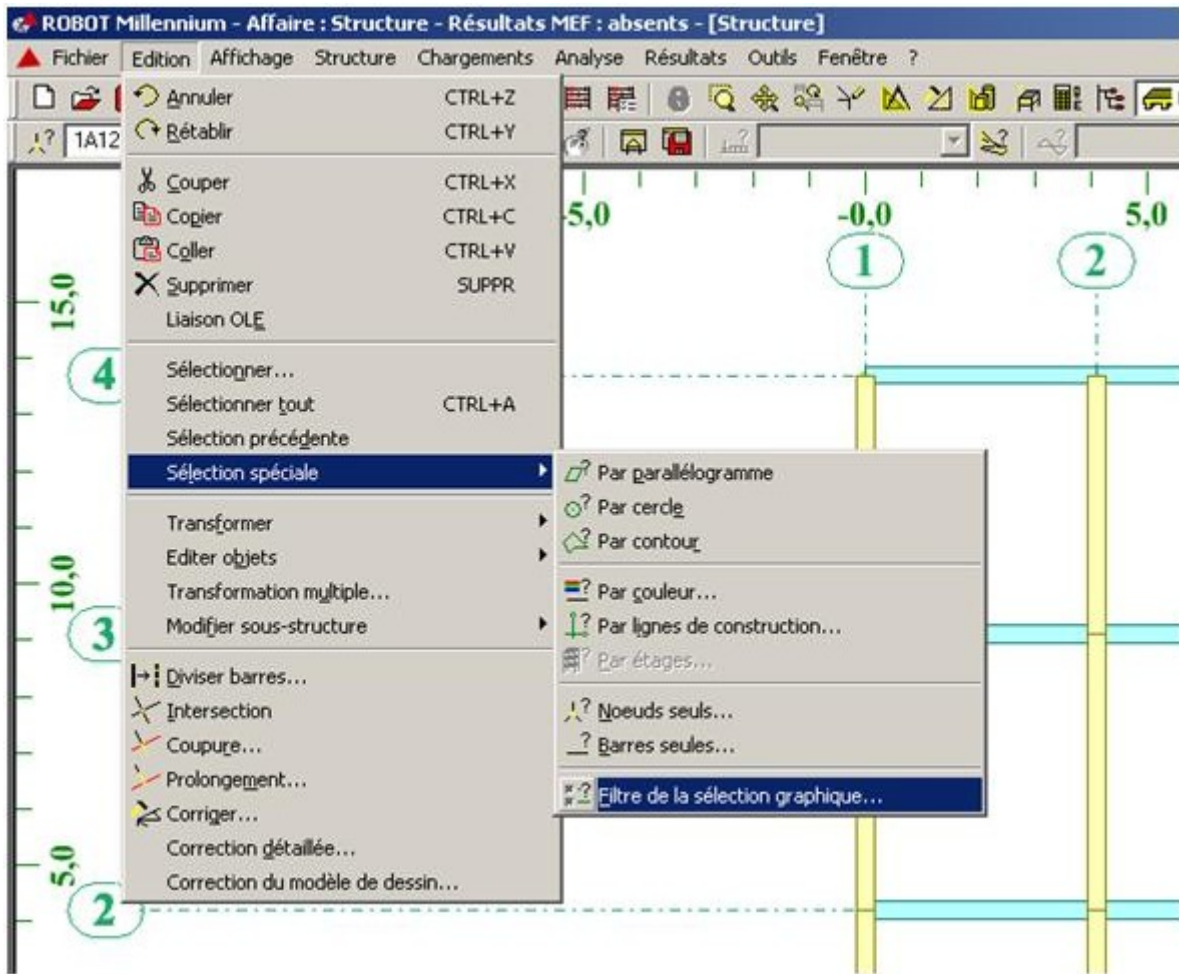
ROBOT Millennium - Affaire : Structure - Résultats MEF : absents - [Structure]

Fichier Edition Affichage Structure Chargements Analyse Résultats Outils Fenêtre ?

1A12

Annuler CTRL+Z
Rétablir CTRL+Y
Couper CTRL+X
Copier CTRL+C
Coller CTRL+V
Supprimer SUPPR
Liaison OLE
Sélectionner...
Sélectionner tout CTRL+A
Sélection précédente
Sélection spéciale
Transformer
Editer objets
Transformation multiple...
Modifier sous-structure
Diviser barres...
Intersection
Coupure...
Prolongement...
Corriger...
Correction détaillée...
Correction du modèle de dessin...

Par parallélogramme
Par cercle
Par contour
Par couleur...
Par lignes de construction...
Par étages...
Noeuds seuls...
Barres seules...
Filtre de la sélection graphique...

-5,0 -0,0 5,0
1 2
15,0
4
10,0
3
5,0
2